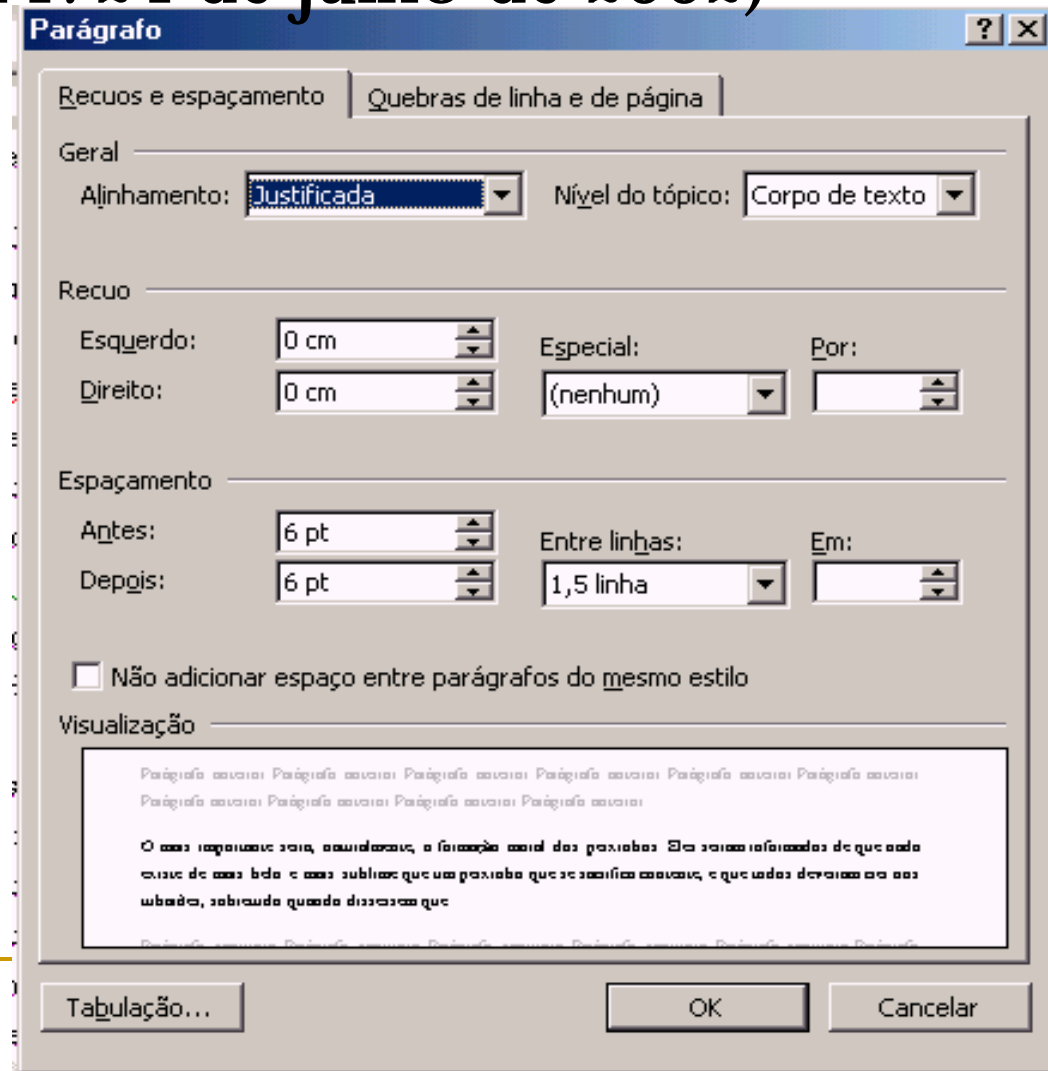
Parágrafo

? X

Recuos e espaçamento | Quebras de linha e de página

Geral

Alinhamento: Justificada

Nível do tópico: Corpo de texto

Recuo

Esquerdo: 0 cm

Direito: 0 cm

Especial:

(nenhum)

Por:

Espaçamento

Antes: 6 pt

Depois: 6 pt

Entre linhas:

1,5 linha

Em:

Não adicionar espaço entre parágrafos do mesmo estilo

Visualização

Parágrafo anterior Parágrafo anterior Parágrafo anterior Parágrafo anterior Parágrafo anterior Parágrafo anterior Parágrafo anterior Parágrafo anterior Parágrafo anterior Parágrafo anterior

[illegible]

Tabulação...

OK

Cancelar